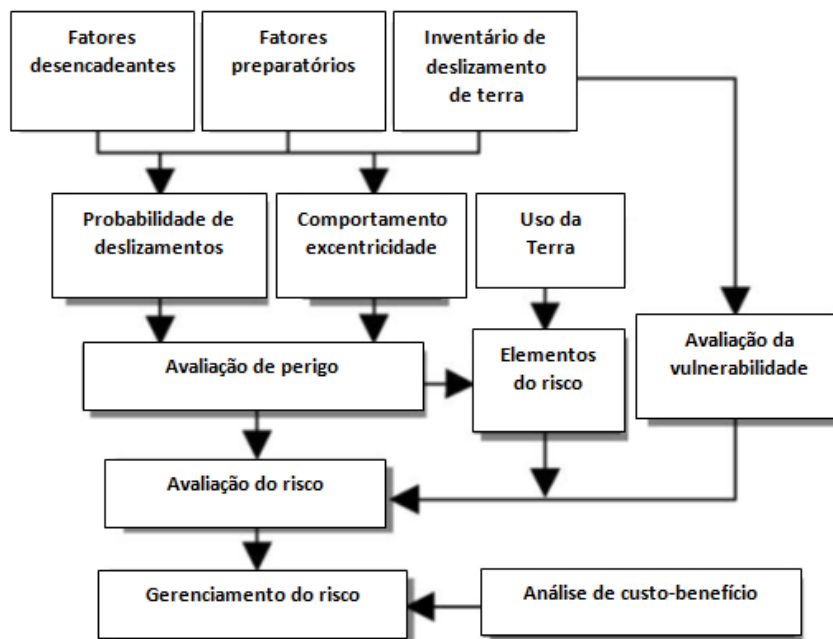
Fatores desencadeantes

Fatores preparatórios

Inventário de deslizamento de terra

Probabilidade de deslizamentos

Comportamento excentricidade

Uso da Terra

Avaliação de perigo

Elementos do risco

Avaliação da vulnerabilidade

Avaliação do risco

Gerenciamento do risco

Análise de custo-benefício